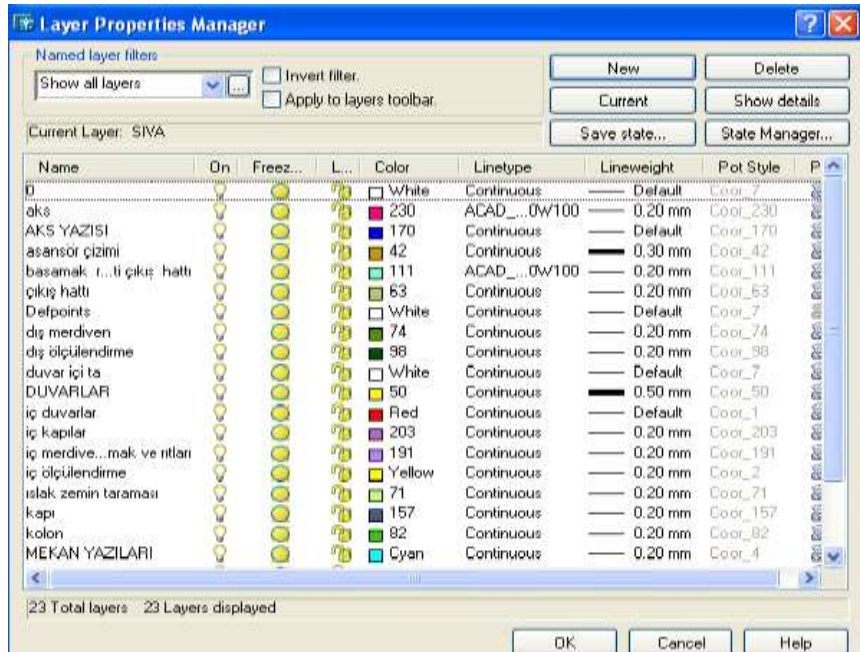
Layer Properties Manager

Named layer filters
Show all layers
Invert filter.
Apply to layers toolbar.

New | Delete
Current | Show details
Save state... | State Manager...

Current Layer: SIVA

| Name | On | Freez... | L... | Color | Linetype | Lineweight | Pot Style | P |
|---|---|---|---|---|---|---|---|---|
| 0 | | | | White | Continuous | Default | Coor_7 | |
| aks | | | | 230 | ACAD_...0W100 | 0.20 mm | Coor_230 | |
| AKS YAZISI | | | | 170 | Continuous | Default | Coor_170 | |
| asansör çizimi | | | | 42 | Continuous | 0.30 mm | Coor_42 | |
| basamak r...ti çıkış hattı | | | | 111 | ACAD_...0W100 | 0.20 mm | Coor_111 | |
| çıkış hattı | | | | 63 | Continuous | 0.20 mm | Coor_63 | |
| Defpoints | | | | White | Continuous | Default | Coor_7 | |
| dış merdiven | | | | 74 | Continuous | 0.20 mm | Coor_74 | |
| dış ölçülendirme | | | | 98 | Continuous | 0.20 mm | Coor_98 | |
| duvar içi ta | | | | White | Continuous | Default | Coor_7 | |
| DUVARLAR | | | | 50 | Continuous | 0.50 mm | Coor_50 | |
| iç duvarlar | | | | Red | Continuous | Default | Coor_1 | |
| iç kapılar | | | | 203 | Continuous | 0.20 mm | Coor_203 | |
| iç merdive...mak ve rıtları | | | | 191 | Continuous | 0.20 mm | Coor_191 | |
| iç ölçülendirme | | | | Yellow | Continuous | 0.20 mm | Coor_2 | |
| ıslak zemin taraması | | | | 71 | Continuous | 0.20 mm | Coor_71 | |
| kapı | | | | 157 | Continuous | 0.20 mm | Coor_157 | |
| kolon | | | | 82 | Continuous | 0.20 mm | Coor_82 | |
| MEKAN YAZILARI | | | | Cyan | Continuous | 0.20 mm | Coor_4 | |

23 Total layers   23 Layers displayed

OK | Cancel | Help